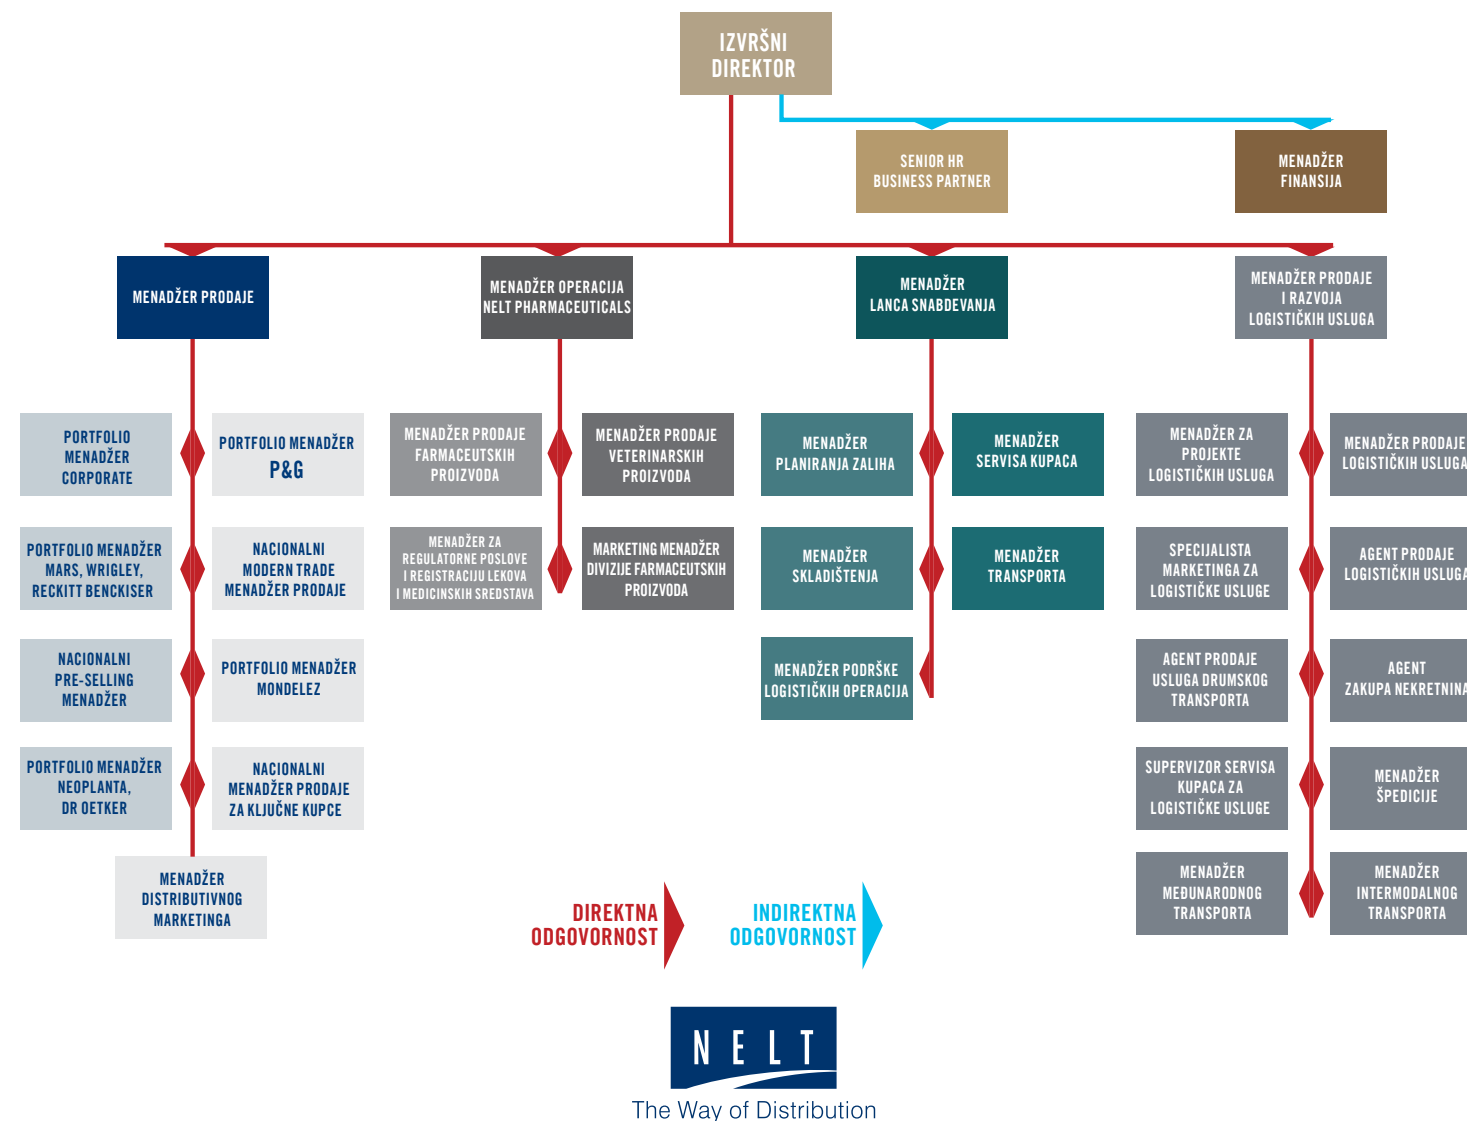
IZVRŠNI DIREKTOR

SENIOR HR BUSINESS PARTNER

MENADŽER FINANSIJA

MENADŽER PRODAJE

MENADŽER OPERACIJA NELT PHARMACEUTICALS

MENADŽER LANCA SNABDEVANJA

MENADŽER PRODAJE I RAZVOJA LOGISTIČKIH USLUGA

PORTFOLIO MENADŽER CORPORATE

PORTFOLIO MENADŽER P&G

PORTFOLIO MENADŽER MARS, WRIGLEY, RECKITT BENCKISER

NACIONALNI MODERN TRADE MENADŽER PRODAJE

NACIONALNI PRE-SELLING MENADŽER

PORTFOLIO MENADŽER MONDELEZ

PORTFOLIO MENADŽER NEOPLANTA, DR OETKER

NACIONALNI MENADŽER PRODAJE ZA KLJUČNE KUPCE

MENADŽER DISTRIBUTIVNOG MARKETINGA

MENADŽER PRODAJE FARMACEUTSKIH PROIZVODA

MENADŽER PRODAJE VETERINARSKIH PROIZVODA

MENADŽER ZA REGULATORNE POSLOVE I REGISTRACIJU LEKOVA I MEDICINSKIH SREDSTAVA

MARKETING MENADŽER DIVIZIJE FARMACEUTSKIH PROIZVODA

MENADŽER PLANIRANJA ZALIHA

MENADŽER SERVISA KUPACA

MENADŽER SKLADIŠTENJA

MENADŽER TRANSPORTA

MENADŽER PODRŠKE LOGISTIČKIH OPERACIJA

MENADŽER ZA PROJEKTE LOGISTIČKIH USLUGA

MENADŽER PRODAJE LOGISTIČKIH USLUGA

SPECIJALISTA MARKETINGA ZA LOGISTIČKE USLUGE

AGENT PRODAJE LOGISTIČKIH USLUGA

AGENT PRODAJE USLUGA DRUMSKOG TRANSPORTA

AGENT ZAKUPA NEKRETNINA

SUPERVIZOR SERVISA KUPACA ZA LOGISTIČKE USLUGE

MENADŽER ŠPEDICIJE

MENADŽER MEĐUNARODNOG TRANSPORTA

MENADŽER INTERMODALNOG TRANSPORTA

DIREKTNA ODGOVORNOST

INDIREKTNA ODGOVORNOST

NELT
The Way of Distribution